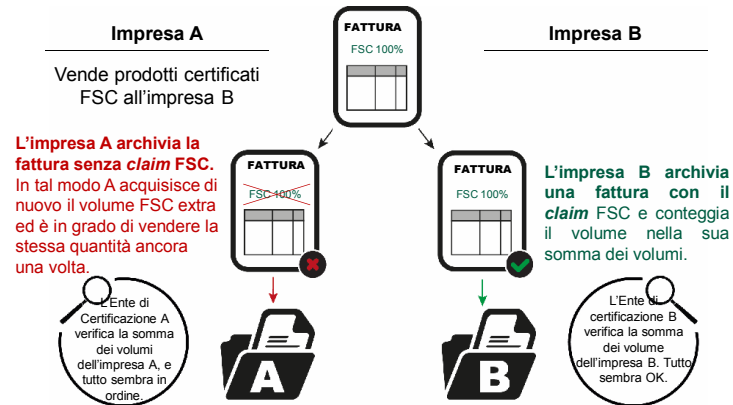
Impresa A

Vende prodotti certificati FSC all'impresa B

FATTURA
FSC 100%

Impresa B

L'impresa A archivia la fattura senza *claim* FSC. In tal modo A acquisisce di nuovo il volume FSC extra ed è in grado di vendere la stessa quantità ancora una volta.

FATTURA
FSC 100%

FATTURA
FSC 100%

L'impresa B archivia una fattura con il *claim* FSC e conteggia il volume nella sua somma dei volumi.

L'Ente di Certificazione A verifica la somma dei volumi dell'impresa A, e tutto sembra in ordine.

A

B

L'Ente di certificazione B verifica la somma dei volume dell'impresa B. Tutto sembra OK.